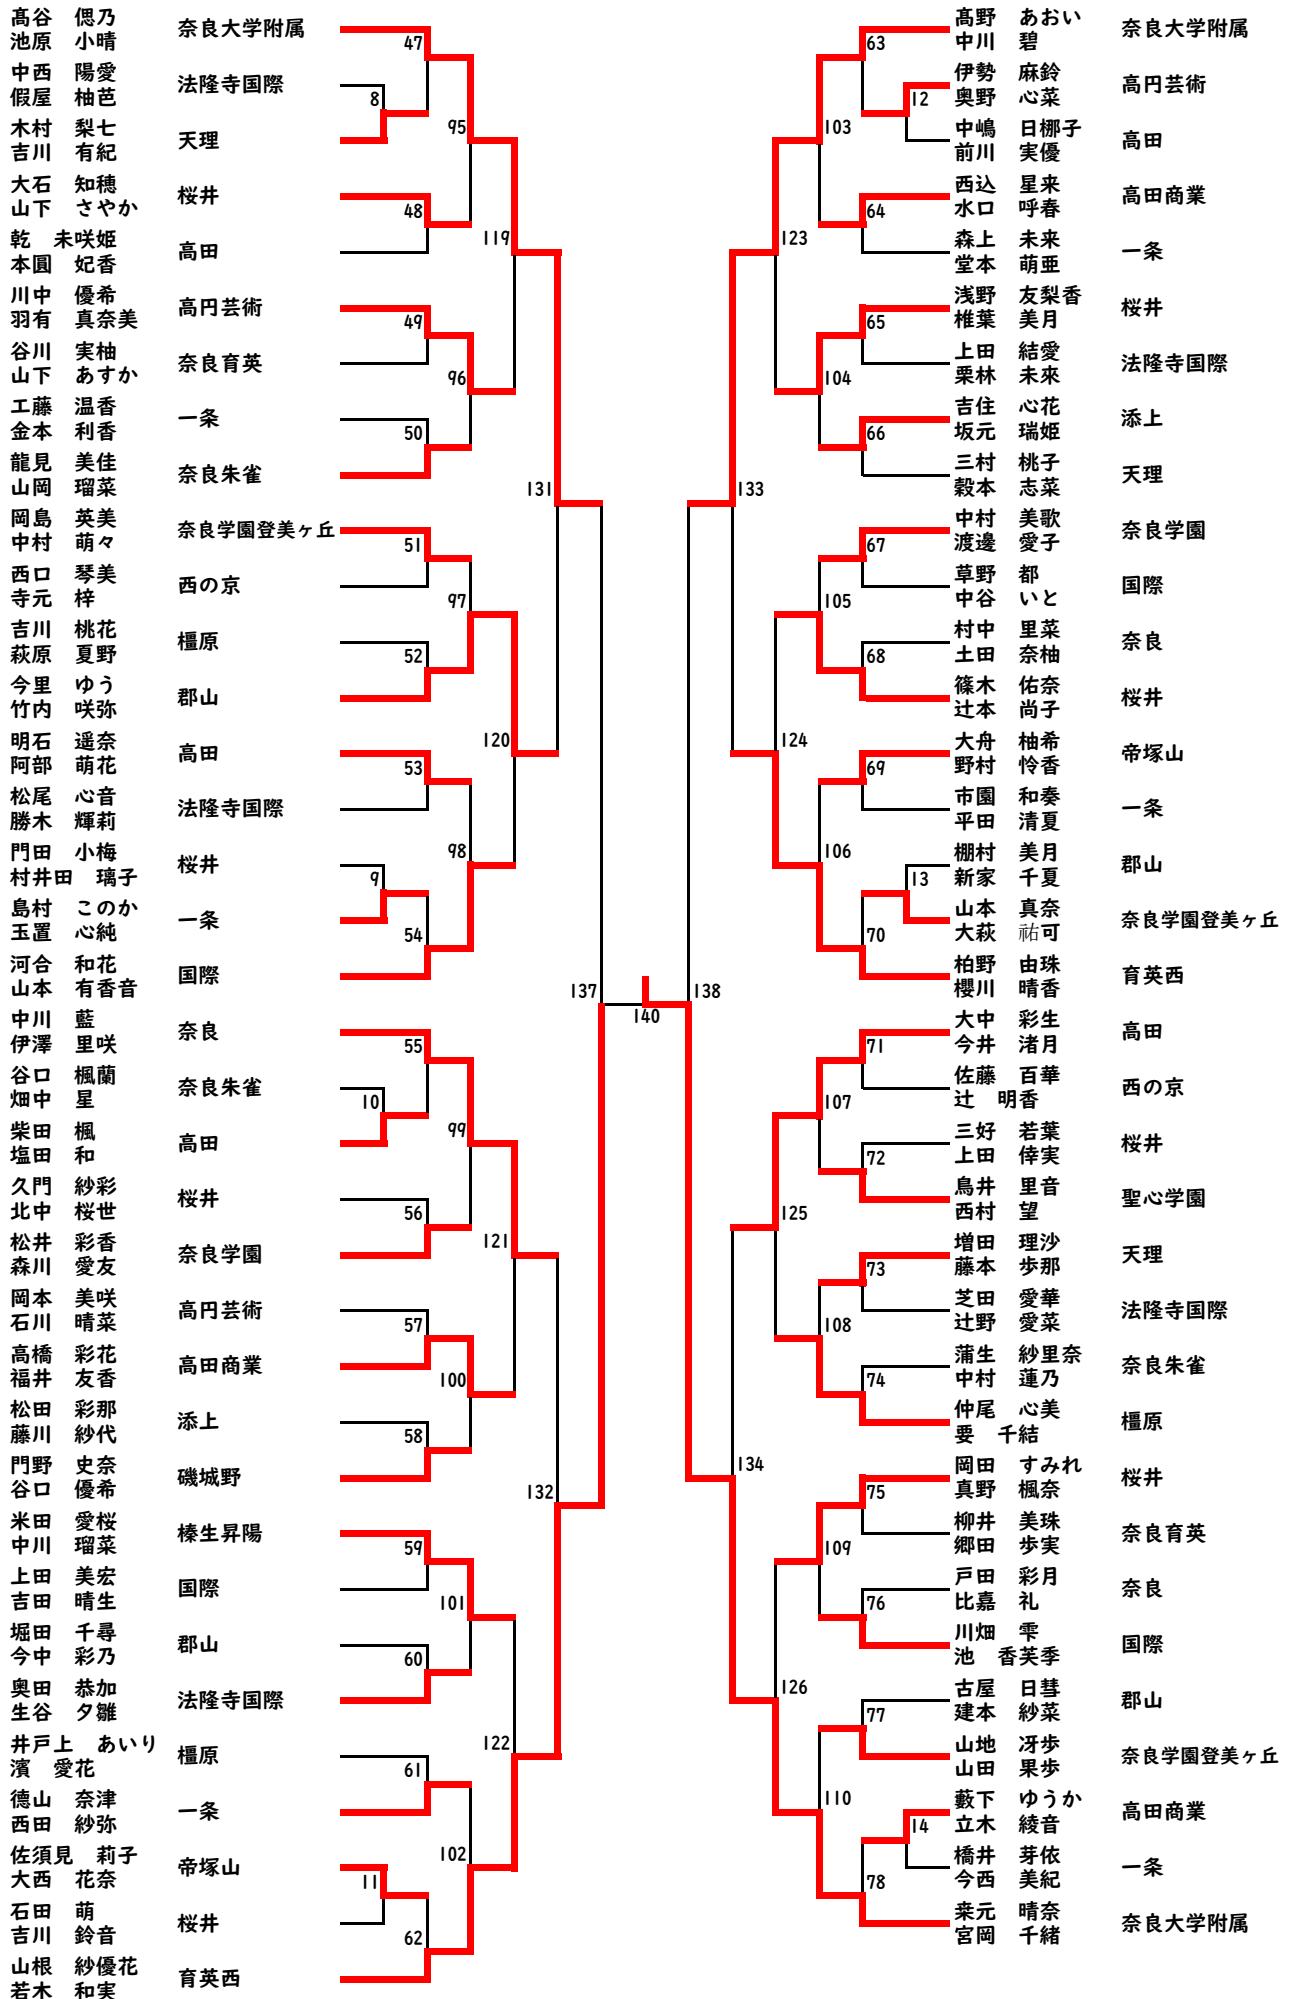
高谷　偲乃
池原　小晴　奈良大学附属
中西　陽愛
假屋　柚芭　法隆寺国際
木村　梨七
吉川　有紀　天理
大石　知穂
山下　さやか　桜井
乾　未咲姫
本圓　妃香　高田
川中　優希
羽有　真奈美　高円芸術
谷川　実柚
山下　あすか　奈良育英
工藤　温香
金本　利香　一条
龍見　美佳
山岡　瑠菜　奈良朱雀
岡島　英美
中村　萌々　奈良学園登美ヶ丘
西口　琴美
寺元　梓　西の京
吉川　桃花
萩原　夏野　橿原
今里　ゆう
竹内　咲弥　郡山
明石　遥奈
阿部　萌花　高田
松尾　心音
勝木　輝莉　法隆寺国際
門田　小梅
村井田　璃子　桜井
島村　このか
玉置　心純　一条
河合　和花
山本　有香音　国際
中川　藍
伊澤　里咲　奈良
谷口　楓蘭
畑中　星　奈良朱雀
柴田　楓
塩田　和　高田
久門　紗彩
北中　桜世　桜井
松井　彩香
森川　愛友　奈良学園
岡本　美咲
石川　晴菜　高円芸術
高橋　彩花
福井　友香　高田商業
松田　彩那
藤川　紗代　添上
門野　史奈
谷口　優希　磯城野
米田　愛桜
中川　瑠菜　榛生昇陽
上田　美宏
吉田　晴生　国際
堀田　千尋
今中　彩乃　郡山
奥田　恭加
生谷　夕雛　法隆寺国際
井戸上　あいり
濱　愛花　橿原
徳山　奈津
西田　紗弥　一条
佐須見　莉子
大西　花奈　帝塚山
石田　萌
吉川　鈴音　桜井
山根　紗優花
若木　和実　育英西

47 8 95 48 119 49 96 50 131 51 97 52 120 53 98 9 54 137 140 138 55 10 99 56 121 57 100 58 132 59 101 60 122 61 102 11 62

高野　あおい
中川　碧　奈良大学附属
伊勢　麻鈴
奥野　心菜　高円芸術
中嶋　日椰子
前川　実優　高田
西込　星来
水口　呼春　高田商業
森上　未来
堂本　萌亜　一条
浅野　友梨香
椎葉　美月　桜井
上田　結愛
栗林　未來　法隆寺国際
吉住　心花
坂元　瑞姫　添上
三村　桃子
穀本　志菜　天理
中村　美歌
渡邊　愛子　奈良学園
草野　都
中谷　いと　国際
村中　里菜
土田　奈柚　奈良
篠木　佑奈
辻本　尚子　桜井
大舟　柚希
野村　怜香　帝塚山
市園　和奏
平田　清夏　一条
棚村　美月
新家　千夏　郡山
山本　真奈
大萩　祐可　奈良学園登美ヶ丘
柏野　由珠
櫻川　晴香　育英西
大中　彩生
今井　渚月　高田
佐藤　百華
辻　明香　西の京
三好　若葉
上田　倖実　桜井
鳥井　里音
西村　望　聖心学園
増田　理沙
藤本　歩那　天理
芝田　愛華
辻野　愛菜　法隆寺国際
蒲生　紗里奈
中村　蓮乃　奈良朱雀
仲尾　心美
要　千結　橿原
岡田　すみれ
真野　楓奈　桜井
柳井　美珠
郷田　歩実　奈良育英
戸田　彩月
比嘉　礼　奈良
川畑　雫
池　香芙季　国際
古屋　日彗
建本　紗菜　郡山
山地　冴歩
山田　果歩　奈良学園登美ヶ丘
藪下　ゆうか
立木　綾音　高田商業
橋井　芽依
今西　美紀　一条
来元　晴奈
宮岡　千緒　奈良大学附属

63 12 103 64 123 65 104 66 133 67 105 68 124 69 106 13 70 71 107 72 125 73 108 74 134 75 109 76 126 77 110 14 78